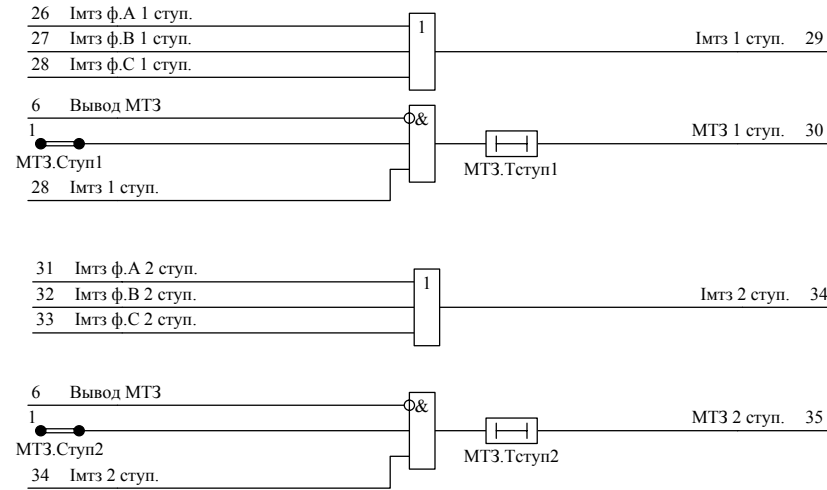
26 Iмтз ф.А 1 ступ.
27 Iмтз ф.В 1 ступ.
28 Iмтз ф.С 1 ступ.
1
Iмтз 1 ступ. 29

6 Вывод МТЗ
1
МТЗ.Ступ1
28 Iмтз 1 ступ.
&
МТЗ.Тступ1
МТЗ 1 ступ. 30

31 Iмтз ф.А 2 ступ.
32 Iмтз ф.В 2 ступ.
33 Iмтз ф.С 2 ступ.
1
Iмтз 2 ступ. 34

6 Вывод МТЗ
1
МТЗ.Ступ2
34 Iмтз 2 ступ.
&
МТЗ.Тступ2
МТЗ 2 ступ. 35